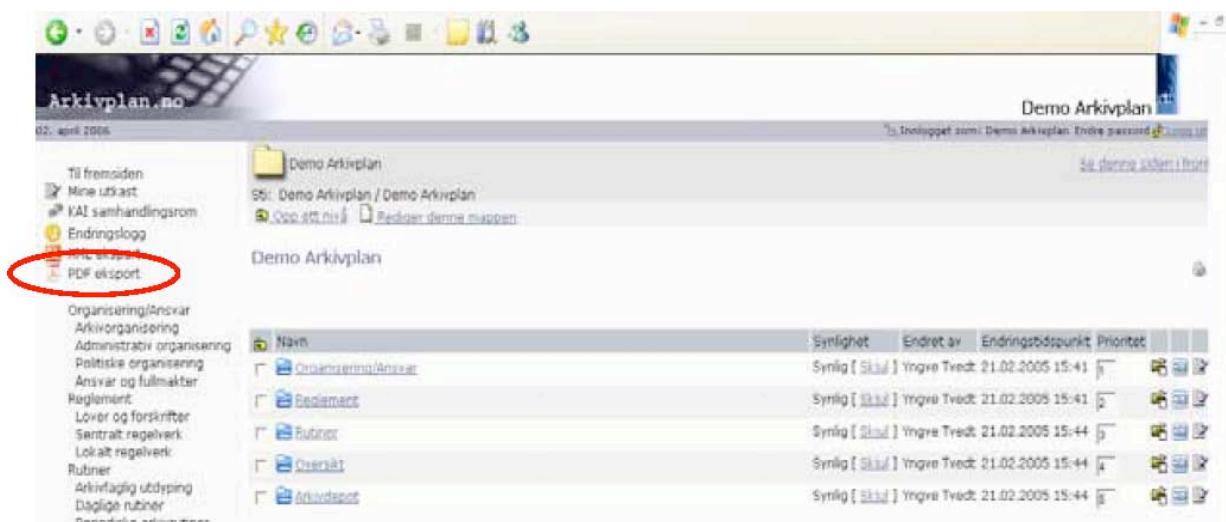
Arkivplan.no

Demo Arkivplan

02. april 2006

Innlogget som: Demo Arkivplan Endre passord Logg ut

Til fremsiden
Mine utkast
KAI samhandlingsrom
Endringslogg
XML eksport
PDF eksport

Organisering/Ansvar
Arkivorganisering
Administrativ organisering
Politiske organisering
Ansvar og fullmakter
Reglement
Lover og forskrifter
Sentralt regelverk
Lokalt regelverk
Rutiner
Arkivfaglig utdyping
Daglige rutiner
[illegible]

Demo Arkivplan

Sti: Demo Arkivplan / Demo Arkivplan

Opp ett nivå Rediger denne mappen

Se denne siden i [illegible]

Demo Arkivplan

| Navn | Synlighet | Endret av | Endringstidspunkt | Prioritet |
|---|---|---|---|---|
| Organisering/Ansvar | Synlig [ Skjul ] | Yngve Tvedt | 21.02.2005 15:41 | 1 |
| Reglement | Synlig [ Skjul ] | Yngve Tvedt | 21.02.2005 15:41 | 2 |
| Rutiner | Synlig [ Skjul ] | Yngve Tvedt | 21.02.2005 15:44 | 3 |
| Oversikt | Synlig [ Skjul ] | Yngve Tvedt | 21.02.2005 15:44 | 4 |
| Arkivdepot | Synlig [ Skjul ] | Yngve Tvedt | 21.02.2005 15:44 | 5 |